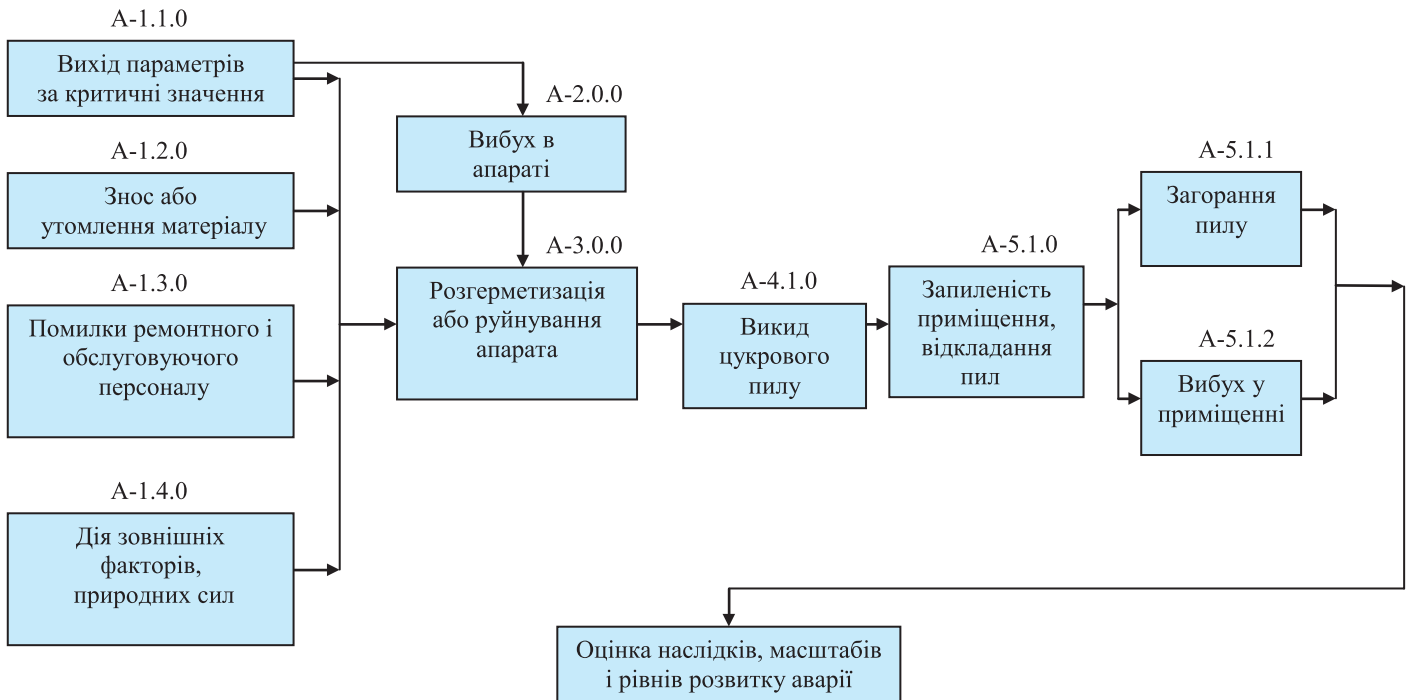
A-1.1.0
Вихід параметрів за критичні значення

A-1.2.0
Знос або утомлення матеріалу

A-1.3.0
Помилки ремонтного і обслуговуючого персоналу

A-1.4.0
Дія зовнішніх факторів, природних сил

A-2.0.0
Вибух в апараті

A-3.0.0
Розгерметизація або руйнування апарата

A-4.1.0
Викид цукрового пилу

A-5.1.0
Запиленість приміщення, відкладання пил

A-5.1.1
Загорання пилу

A-5.1.2
Вибух у приміщенні

Оцінка наслідків, масштабів і рівнів розвитку аварії